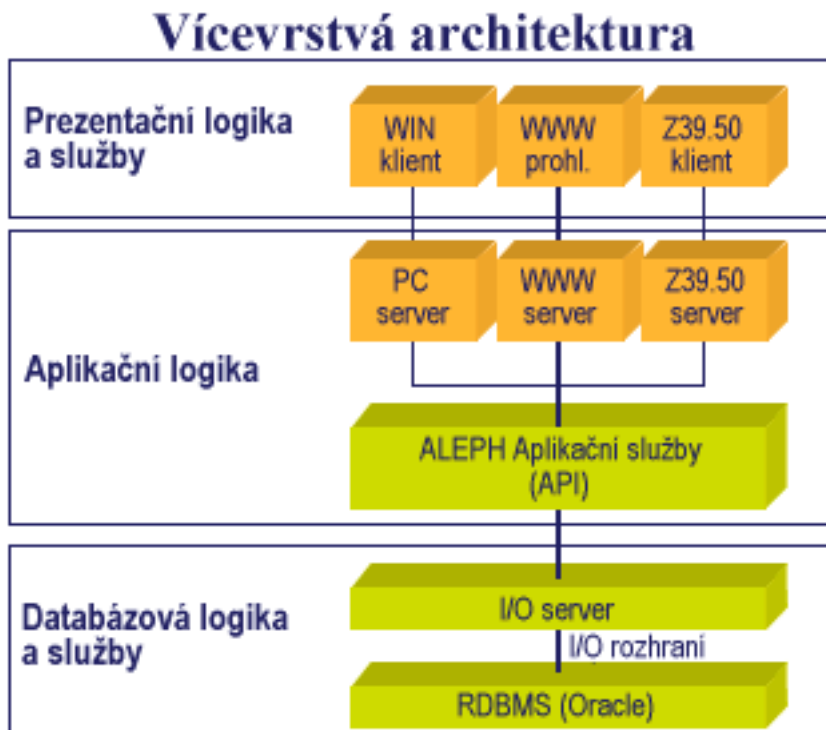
Vícevrstvá architektura

Prezentační logika a služby

WIN klient

WWW prohl.

Z39.50 klient

PC server

WWW server

Z39.50 server

Aplikační logika

ALEPH Aplikační služby (API)

Databázová logika a služby

I/O server

I/O rozhraní

RDBMS (Oracle)